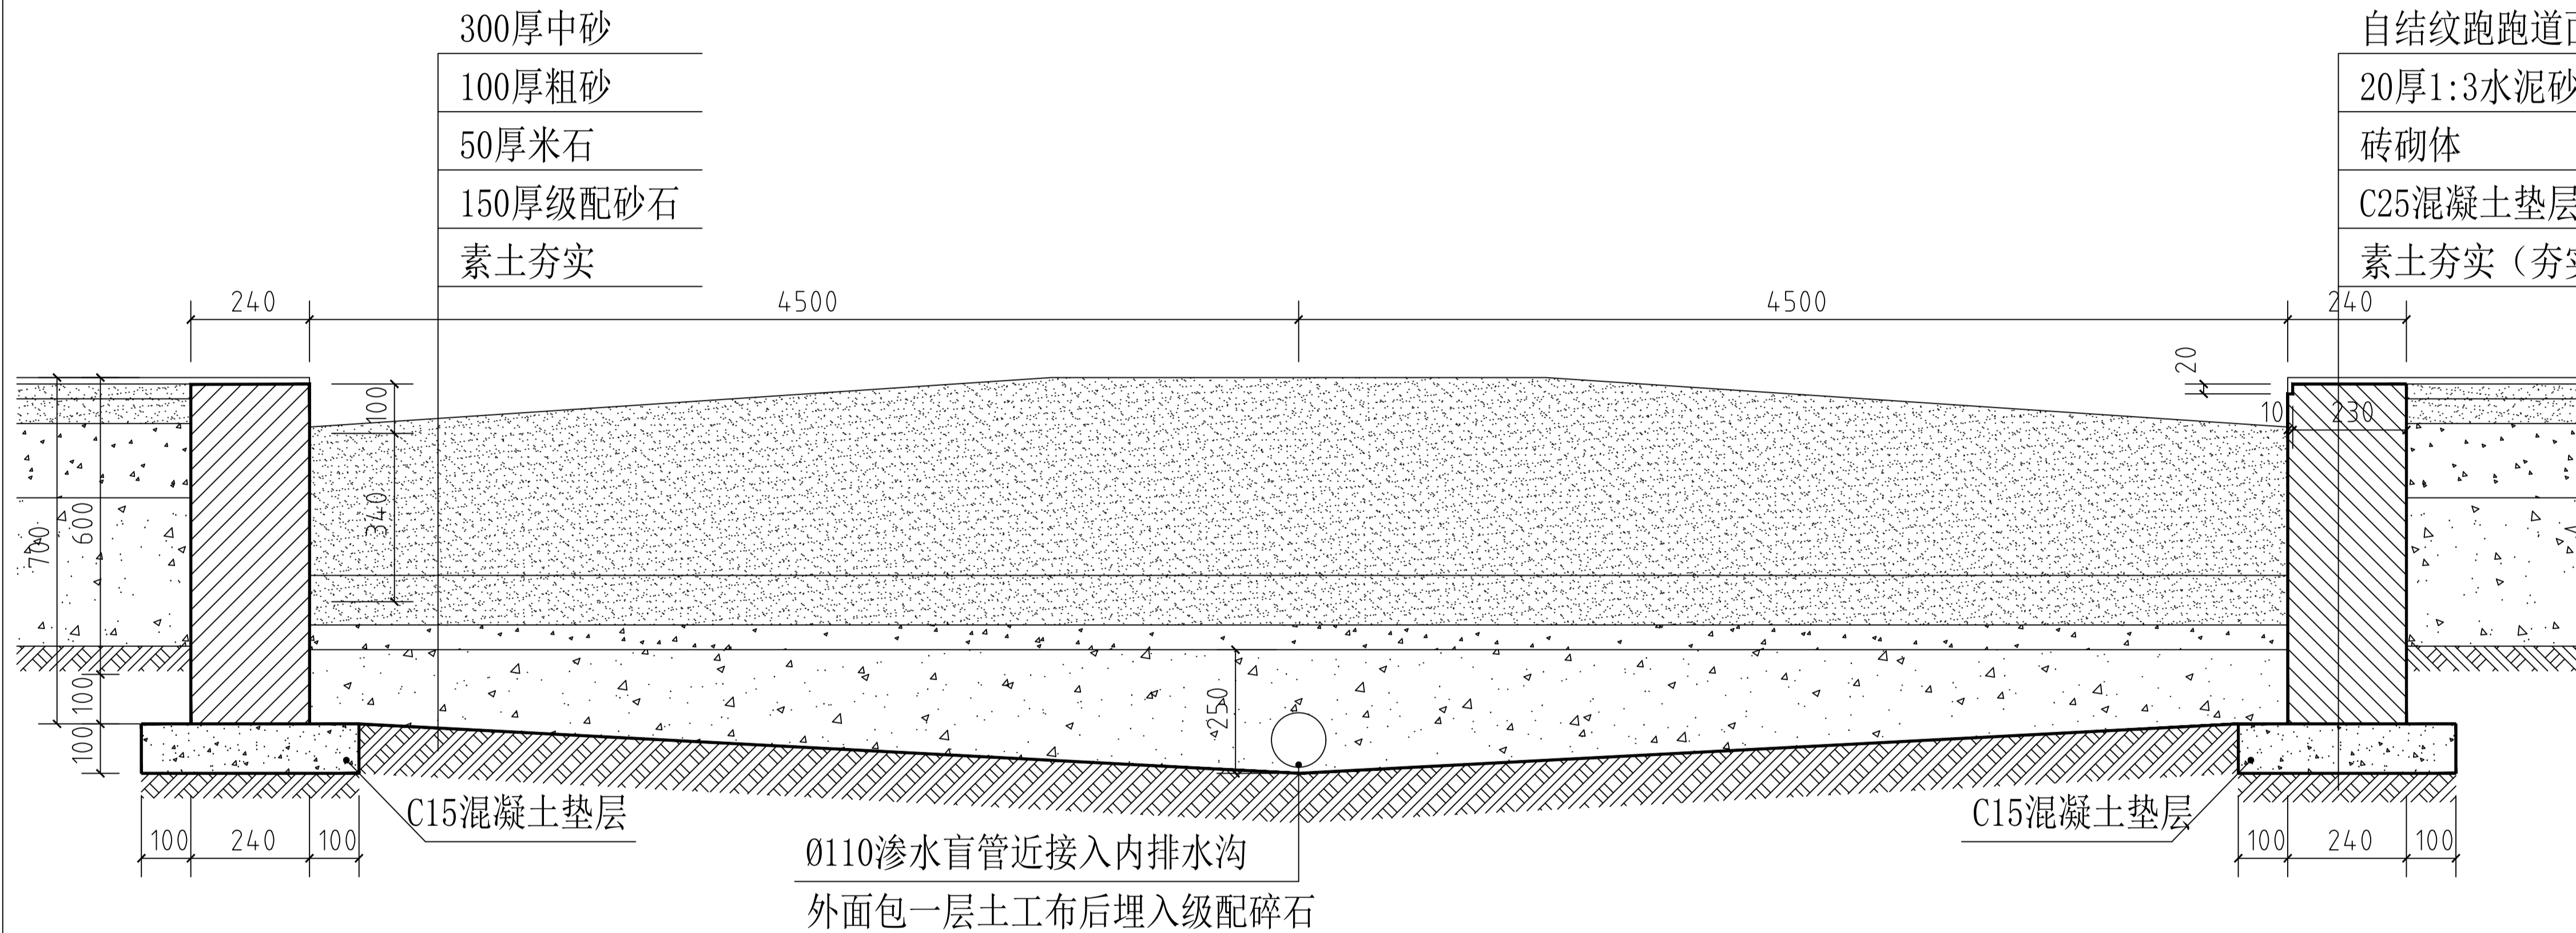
300厚中砂
100厚粗砂
50厚米石
150厚级配砂石
素土夯实

自结纹跑跑道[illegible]
20厚1:3水泥砂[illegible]
砖砌体
C25混凝土垫层
素土夯实（夯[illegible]

240
4500
4500
240
20
10
230
100
340
700
600
100
100
250

C15混凝土垫层
C15混凝土垫层
100 240 100
100 240 100

Ø110渗水盲管近接入内排水沟
外面包一层土工布后埋入级配碎石